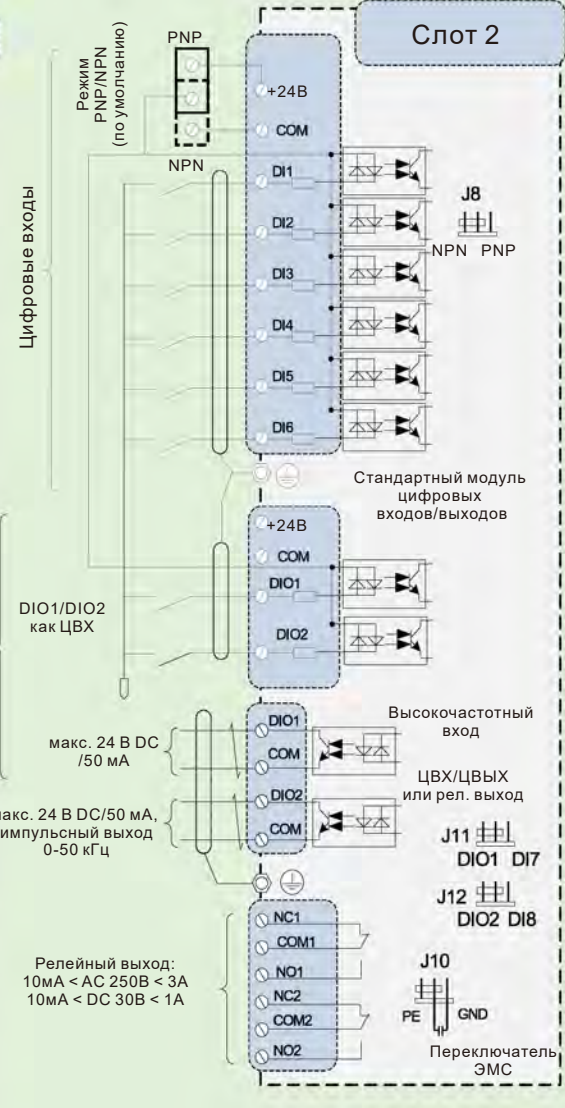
Слот 2

Режим PNP/NPN (по умолчанию)

PNP

+24В

COM

NPN

DI1

DI2

DI3

DI4

DI5

DI6

J8

NPN PNP

Цифровые входы

Стандартный модуль цифровых входов/выходов

+24В

COM

DIO1

DIO2

DIO1/DIO2 как ЦВХ

DIO1

COM

DIO2

COM

Высокочастотный вход

макс. 24 В DC /50 мА

ЦВХ/ЦВЫХ или рел. выход

макс. 24 В DC/50 мА, импульсный выход 0-50 кГц

J11

DIO1 DI7

J12

DIO2 DI8

NC1

COM1

NO1

NC2

COM2

NO2

Релейный выход:
10мА < AC 250В < 3А
10мА < DC 30В < 1А

J10

PE GND

Переключатель ЭМС